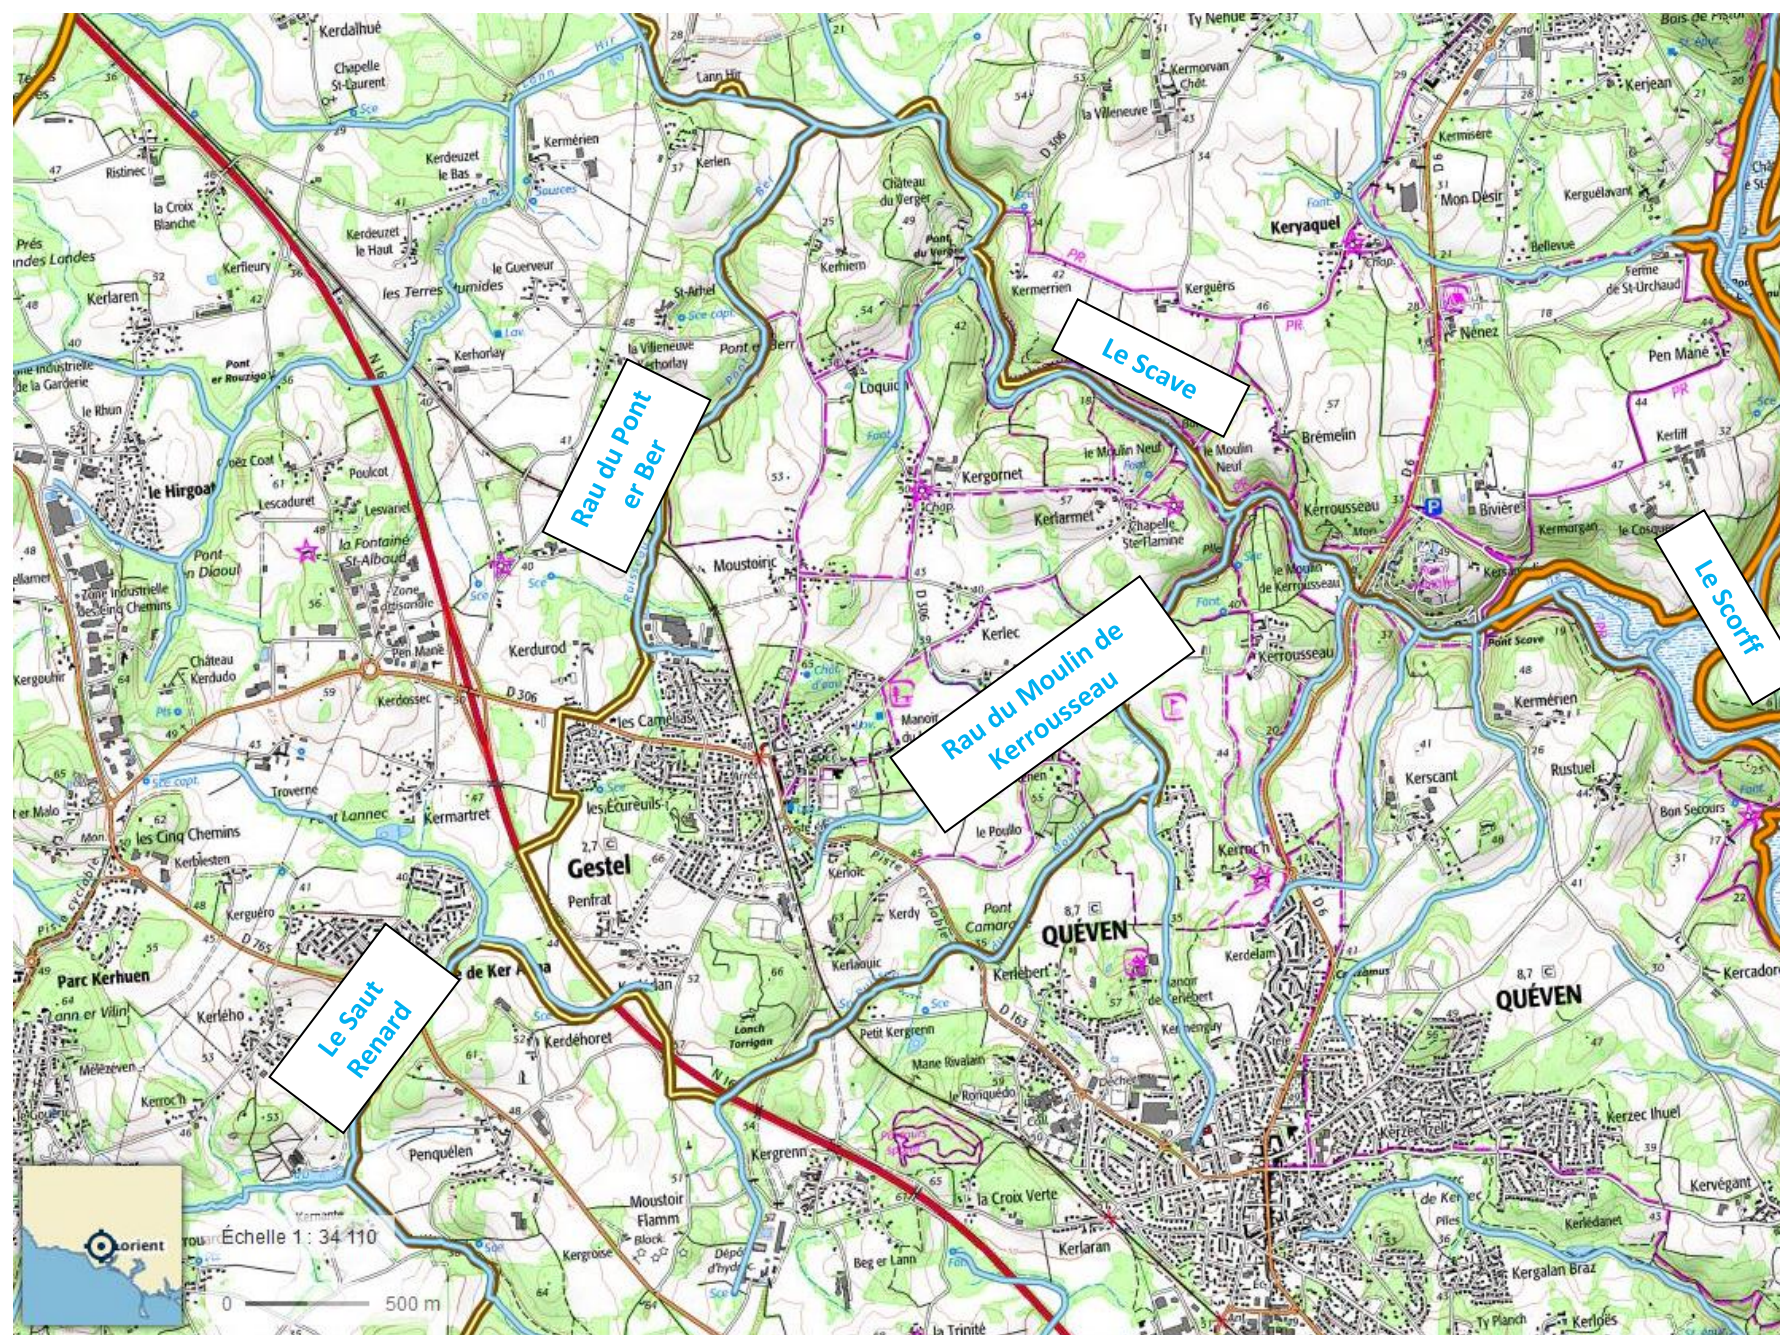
Le Scave

Rau du Pont er Ber

Le Scorff

Rau du Moulin de Kerrousseau

Le Saut Renard

Kerdalhué
Chapelle St-Laurent
Kerméríen
Kerlen
Lann Hir
Ty Nehue
Kermorvan
La Villeneuve
Bois de Pistol
Kerjean
Kermisère
Mon Désir
Kerguélavant
Keryaquel
Ristinec
la Croix Blanche
Kerdeuzet le Bas
Kerdeuzet le Haut
Kerfleury
le Guerveur
les Terres Humides
Kerlaren
St-Athel
la Villeneuve
Kerhorlay
Pont er Ber
Château du Verger
Pont du Verger
Kerniem
Kermerrien
Kerguéris
Ferme de St-Urchaud
Nénez
Pen Mané
Kerfiff
Brémelin
le Moulin Neuf
le Moulin Neuf
Kergornet
Loquin
Kerlarmet
Chapelle Ste-Flamine
Kerrousseau
Bivière
Kermorgan
le Cosquer
Pont Scave
Kermérien
Rustuel
Kerscant
Bon Secours
Kerhorlay
le Rhun
le Hirgoat
Coat
Poulcot
Lescadoret
Lesvariel
la Fontaine St-Alboud
Pont en Diaoul
Zone Industrielle des Cinq Chemins
Zone artisanale
Château Kerdudo
Kergouhir
Pen Mané
Kerdurod
Kerdossec
D 306
Moustoirc
Kerlec
Manoir
les Camélias
les Écureuils
Gestel
Penfrat
Kerloïc
le Poullo
Kerdy
Pont Camaro
QUÉVEN
Kerlébert
Kerdelam
QUÉVEN
Kercadoret
Kerzec Ihuel
Kervégant
Kerlédanet
Kergalan Braz
Ty Planch
Kerlioës
Troverne
Lannec
Kermartret
les Cinq Chemins
Kerblesten
Kerguéro
Parc Kerhuen
Lann er Vilin
Kerlého
Mélézeven
Kerroch
de Ker Anna
Kerdéhoret
Lanch Torrigan
Kerlaouic
Petit Kergrenn
Mane Rivalain
le Ronquédo
Kergrenn
la Croix Verte
Kerlaran
Penquélen
Moustoir Flamm
Kergroise
Dépôt d'hydrocarbures
Beg er Lann
la Trinité
Prés Landes Londes
Zone Industrielle de la Garderie
Lorient
Échelle 1 : 34 110
0
500 m